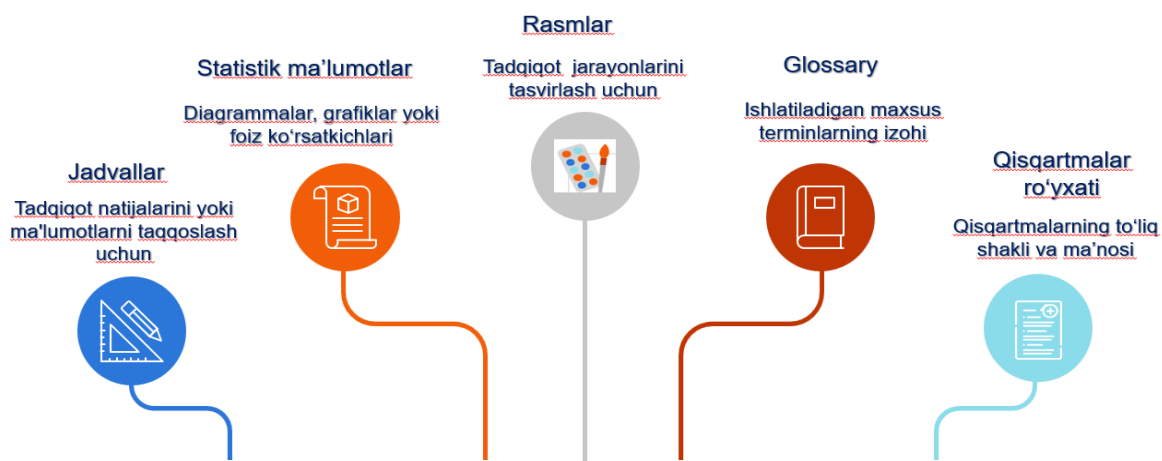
Rasmlar

Tadqiqot jarayonlarini tasvirlash uchun

Statistik ma’lumotlar

Diagrammalar, grafiklar yoki foiz koʻrsatkichlari

Glossary

Ishlatiladigan maxsus terminlarning izohi

Jadvallar

Tadqiqot natijalarini yoki ma'lumotlarni taqqoslash uchun

Qisqartmalar roʻyxati

Qisqartmalarning toʻliq shakli va ma’nosi